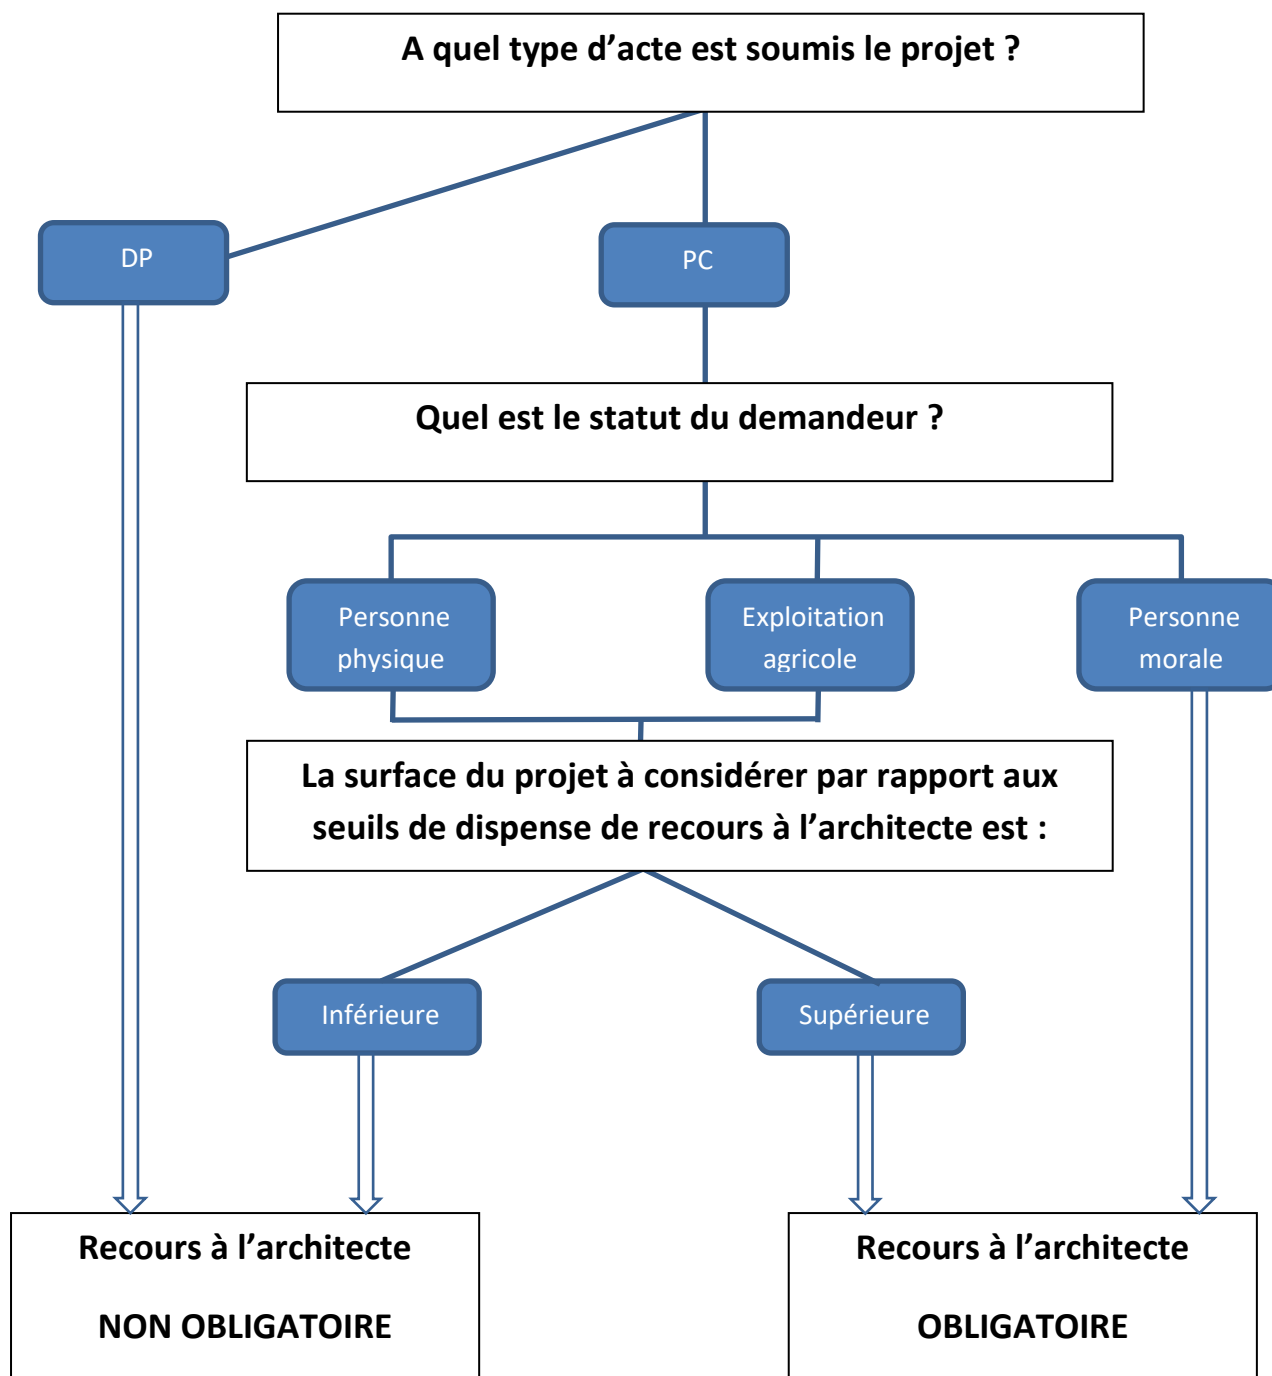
A quel type d'acte est soumis le projet ?

DP

PC

Quel est le statut du demandeur ?

Personne physique

Exploitation agricole

Personne morale

La surface du projet à considérer par rapport aux seuils de dispense de recours à l'architecte est :

Inférieure

Supérieure

Recours à l'architecte

NON OBLIGATOIRE

Recours à l'architecte

OBLIGATOIRE